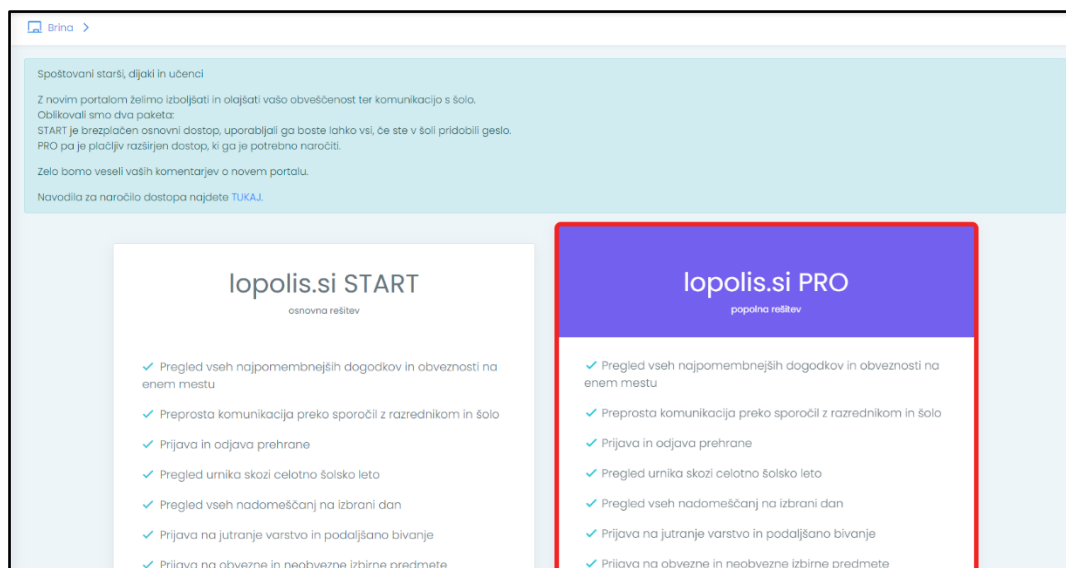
Brina >

Spoštovani starši, dijaki in učenci

Z novim portalom želimo izboljšati in olajšati vašo obveščenost ter komunikacijo s šolo.
Oblikovali smo dva paketa:
START je brezplačen osnovni dostop, uporabljali ga boste lahko vsi, če ste v šoli pridobili geslo.
PRO pa je plačljiv razširjen dostop, ki ga je potrebno naročiti.

Zelo bomo veseli vaših komentarjev o novem portalu.

Navodila za naročilo dostopa najdete TUKAJ.

lopolis.si START

osnovna rešitev

✓ Pregled vseh najpomembnejših dogodkov in obveznosti na enem mestu

✓ Preprosta komunikacija preko sporočil z razrednikom in šolo

✓ Prijava in odjava prehrane

✓ Pregled urnika skozi celotno šolsko leto

✓ Pregled vseh nadomeščanj na izbrani dan

✓ Prijava na jutranje varstvo in podaljšano bivanje

✓ Prijava na obvezne in neobvezne izbirne predmete

lopolis.si PRO

popolna rešitev

✓ Pregled vseh najpomembnejših dogodkov in obveznosti na enem mestu

✓ Preprosta komunikacija preko sporočil z razrednikom in šolo

✓ Prijava in odjava prehrane

✓ Pregled urnika skozi celotno šolsko leto

✓ Pregled vseh nadomeščanj na izbrani dan

✓ Prijava na jutranje varstvo in podaljšano bivanje

✓ Prijava na obvezne in neobvezne izbirne predmete